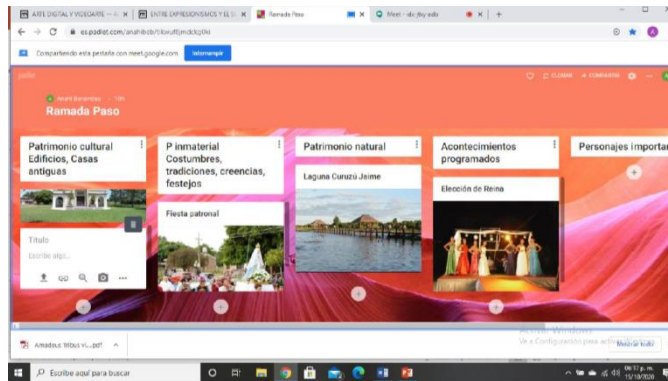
ARTE DIGITAL Y VIDEOARTE - × | ENTRE EXPRESIONISMOS Y EL S × | Ramada Paso × | Meet - dic-dby-ado × | +

es.padlet.com/anahibob/1ibeultjmdckg6ki

Compartiendo esta pestaña con meet.google.com Interrumpir

padlet

Anahí Benavídez • 13h

Ramada Paso

Patrimonio cultural Edificios, Casas antiguas

Título

Escribe algo...

P inmaterial Costumbres, tradiciones, creencias, festejos

Fiesta patronal

Patrimonio natural

Laguna Curuzú Jaime

Acontecimientos programados

Elección de Reina

Personajes importa

Activar Windows
Ve a Configuración para activar Windows.

Amadeus 1ribus vi....pdf

Mostrar todo

Escribe aquí para buscar

06:17 p. m.
15/10/2020